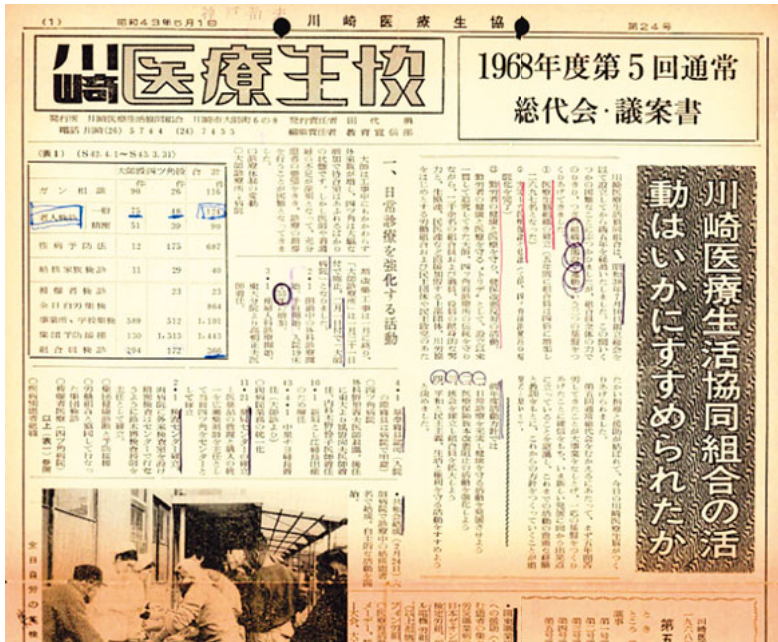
(1)　昭和43年5月1日　川崎医療生協　第24号

川崎医療生協

発行所　川崎医療生活協同組合　川崎市大師町6の8　発行責任者　田代　勇
電話　川崎(26)5744　(24)7455　編集責任者　教育宣伝部

1968年度第5回通常
総代会·議案書

川崎医療生活協同組合の活動はいかにすすめられたか

一、日常診療を強化する活動

(表1)　(S42.4.1〜S43.3.31)

| | 大師診四ツ角診 | | 合計 |
|---|---|---|---|
| ガン相談 | 90 | 26 | 116 |
| 一般 | 75 | 48 | 123 |
| 精密 | 51 | 39 | 90 |
| 性病予防 | 12 | 175 | 687 |
| 結核家族検診 | 11 | 29 | 40 |
| 糖尿者検診 | | 23 | 23 |
| 全日自労検診 | | | 864 |
| 事業所・学校検診 | 589 | 512 | 1,101 |
| 保健予防接種 | 130 | 1,313 | 1,443 |
| 組合員検診 | 294 | 172 | |

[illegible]